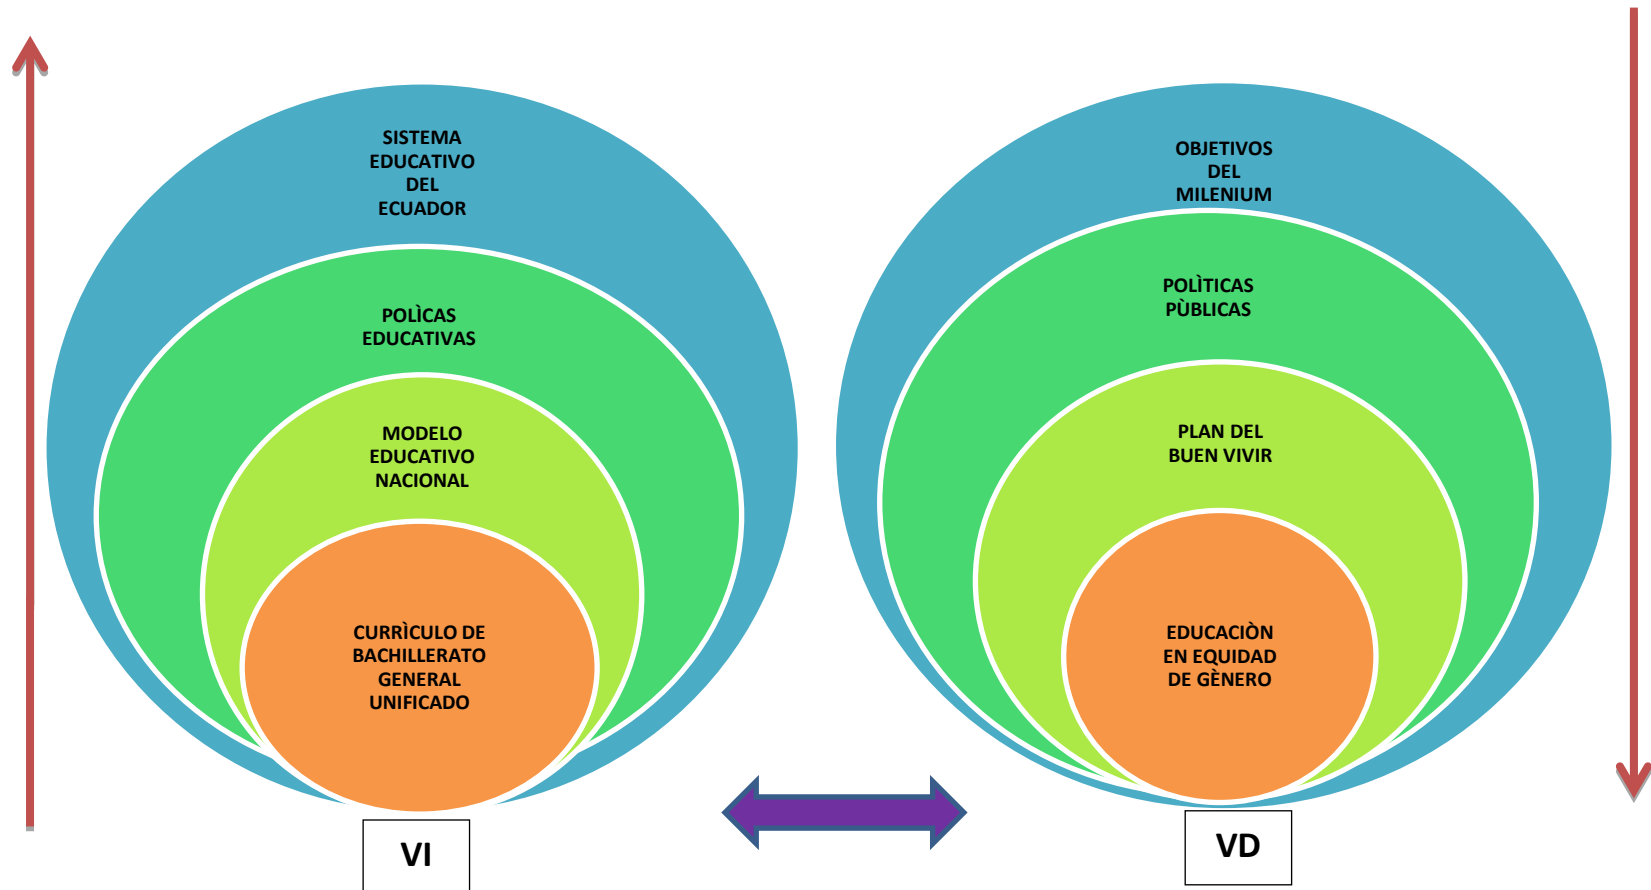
SISTEMA EDUCATIVO DEL ECUADOR

POLÌCAS EDUCATIVAS

MODELO EDUCATIVO NACIONAL

CURRÌCULO DE BACHILLERATO GENERAL UNIFICADO

VI

OBJETIVOS DEL MILENIUM

POLÌTICAS PÙBLICAS

PLAN DEL BUEN VIVIR

EDUCACIÒN EN EQUIDAD DE GÈNERO

VD